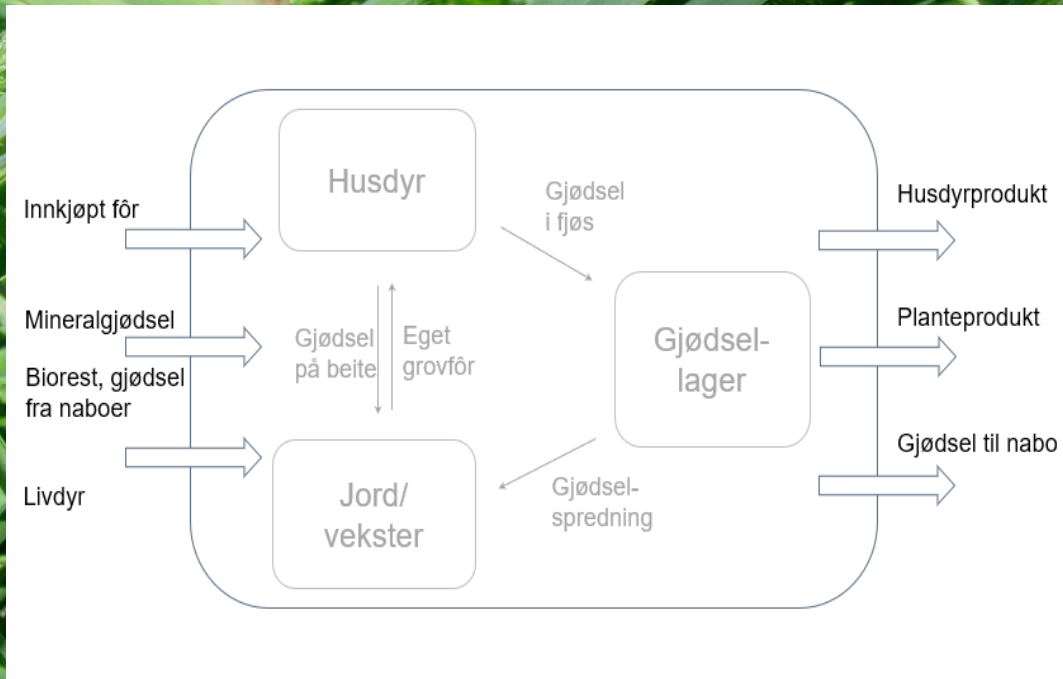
Innkjøpt fôr

Mineralgjødsel

Biorest, gjødsel fra naboer

Livdyr

Husdyr

Gjødsel i fjøs

Gjødsel på beite

Eget grovfôr

Gjødsel-lager

Jord/ vekster

Gjødsel-spredning

Husdyrprodukt

Planteprodukt

Gjødsel til nabo